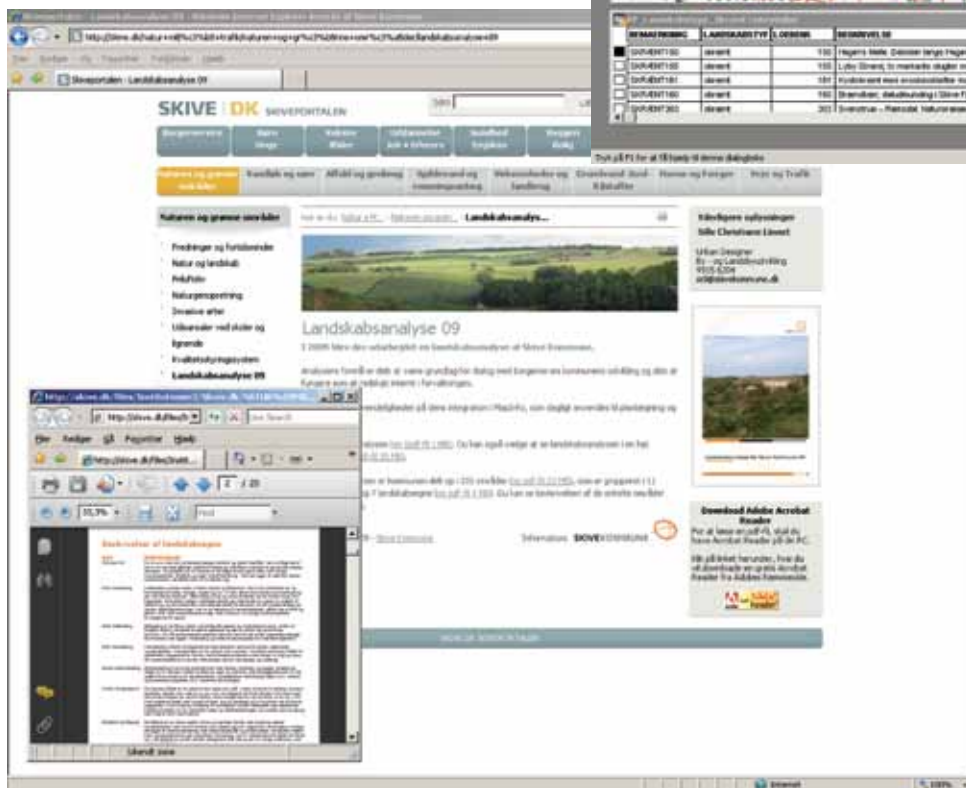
Skiveportalen - Landskabsanalyse 09

SKIVE DK SKIVEPORTALEN

Naturen og grønne områder

Fredninger og fortidsminder
Natur og landskab
Friluftsliv
Naturgenopretning
Invasive arter
Udsendelser ved skoler og fjorde
Kvalitetsstyringssystem
Landskabsanalyse 09

Landskabsanalyse 09

Landskabsanalys...

Kontaktperson oplysninger
Silke Christiane Lønnet
Urban Designer
By - og Landskabsudvikling
9915 6204
sclo@skivekommune.dk

Download Adobe Acrobat Reader

SKIVE KOMMUNE

| BEMÆRKNING | LANDSKABSTYPE | LOBENR | BESKRIVELSE |
|---|---|---|---|
| SKIVEMT150 | element | 150 | Hagens Mølle. Dalsiden langs Hagen |
| SKIVEMT155 | element | 155 | Lybo Strand, to markante skygler n |
| SKIVEMT181 | element | 181 | Kystskrænt med erosionsdalen no |
| SKIVEMT160 | element | 160 | Bremdal, daludskudning i Skive Fj |
| SKIVEMT303 | element | 303 | Svenstrup - Flæsdal, Naturområde |

Tryk på F1 for at få hjælp til denne dialogboks

Filer Rediger Vis Foretrukne Funktioner Hjælp

2 / 20

33,3%

Find

Beskrivelse af landskaberne

Ukendt zone

Internet

100%